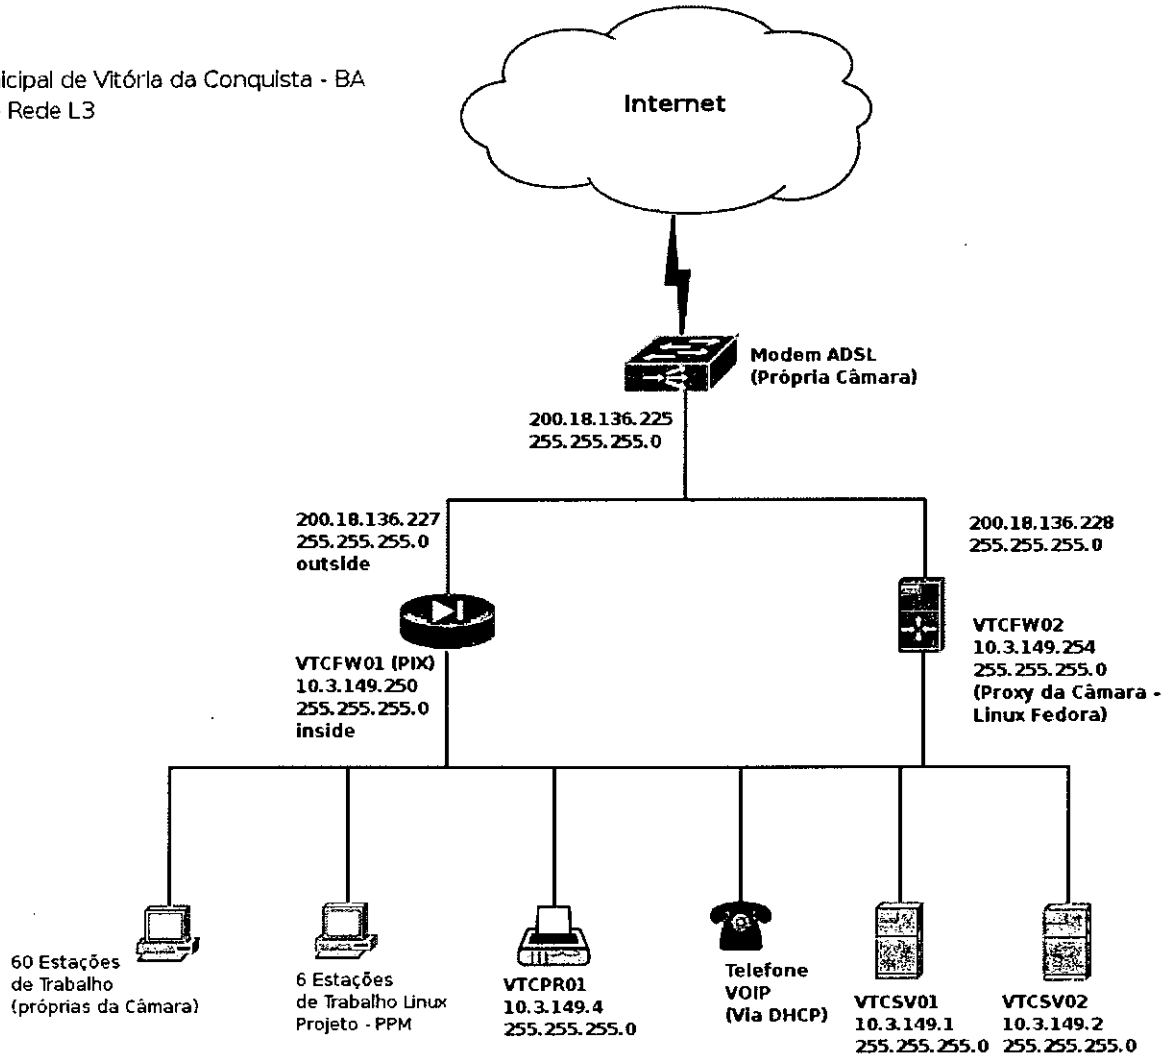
icipal de Vitória da Conquista - BA
Rede L3

Internet

Modem ADSL
(Própria Câmara)

200.18.136.225
255.255.255.0

200.18.136.227
255.255.255.0
outside

200.18.136.228
255.255.255.0

VTCFW02
10.3.149.254
255.255.255.0
(Proxy da Câmara - Linux Fedora)

VTCFW01 (PIX)
10.3.149.250
255.255.255.0
inside

60 Estações de Trabalho (próprias da Câmara)

6 Estações de Trabalho Linux Projeto - PPM

VTCPR01
10.3.149.4
255.255.255.0

Telefone VOIP (Via DHCP)

VTCSV01
10.3.149.1
255.255.255.0

VTCSV02
10.3.149.2
255.255.255.0